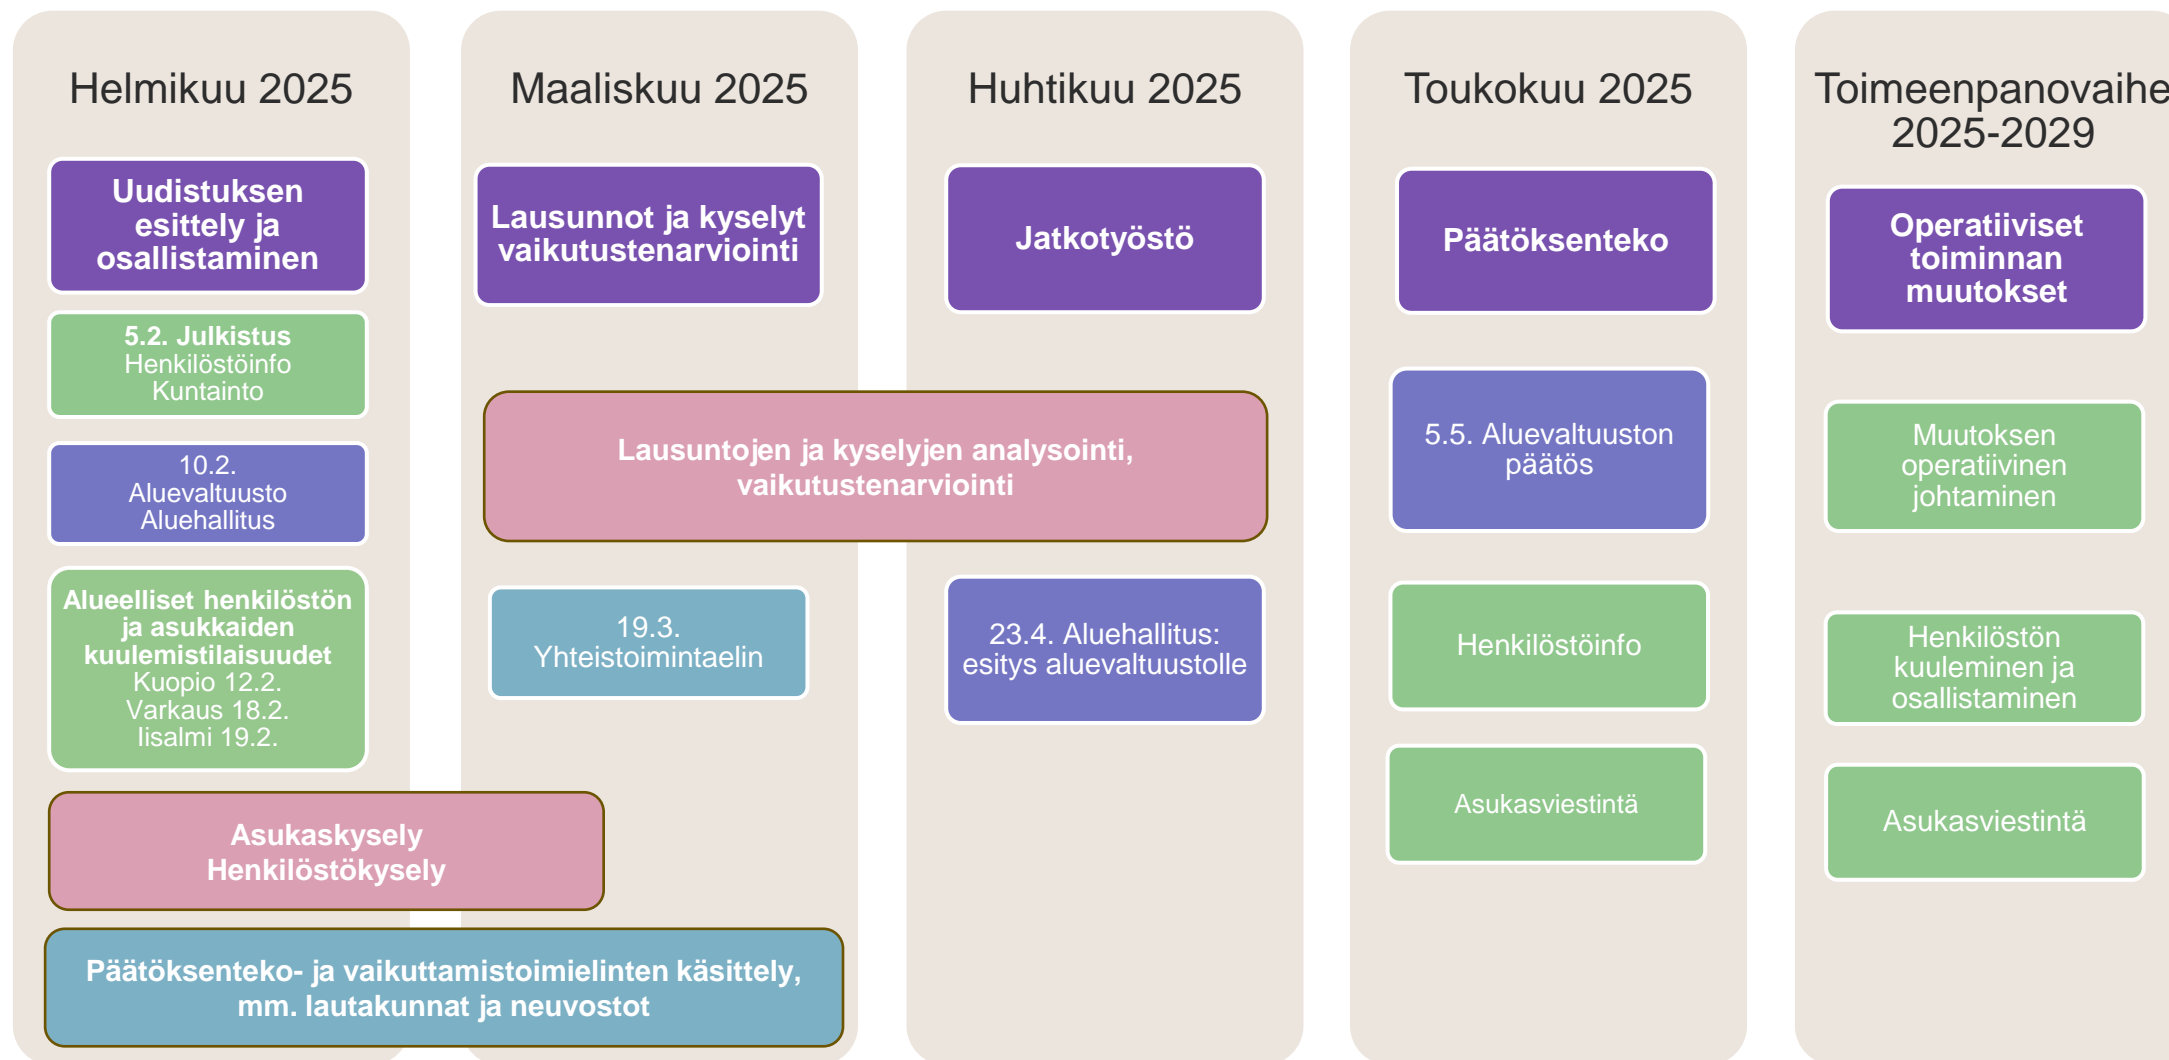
Helmikuu 2025

Uudistuksen esittely ja osallistaminen

5.2. Julkistus
Henkilöstöinfo
Kuntainto

10.2.
Aluevaltuusto
Aluehallitus

Alueelliset henkilöstön ja asukkaiden kuulemistilaisuudet
Kuopio 12.2.
Varkaus 18.2.
Iisalmi 19.2.

Asukaskysely
Henkilöstökysely

Päätöksenteko- ja vaikuttamistoimielinten käsittely, mm. lautakunnat ja neuvostot

Maaliskuu 2025

Lausunnot ja kyselyt vaikutustenarviointi

Lausuntojen ja kyselyjen analysointi, vaikutustenarviointi

19.3.
Yhteistoimintaelin

Huhtikuu 2025

Jatkotyöstö

23.4. Aluehallitus: esitys aluevaltuustolle

Toukokuu 2025

Päätöksenteko

5.5. Aluevaltuuston päätös

Henkilöstöinfo

Asukasviestintä

Toimeenpanovaihe 2025-2029

Operatiiviset toiminnan muutokset

Muutoksen operatiivinen johtaminen

Henkilöstön kuuleminen ja osallistaminen

Asukasviestintä